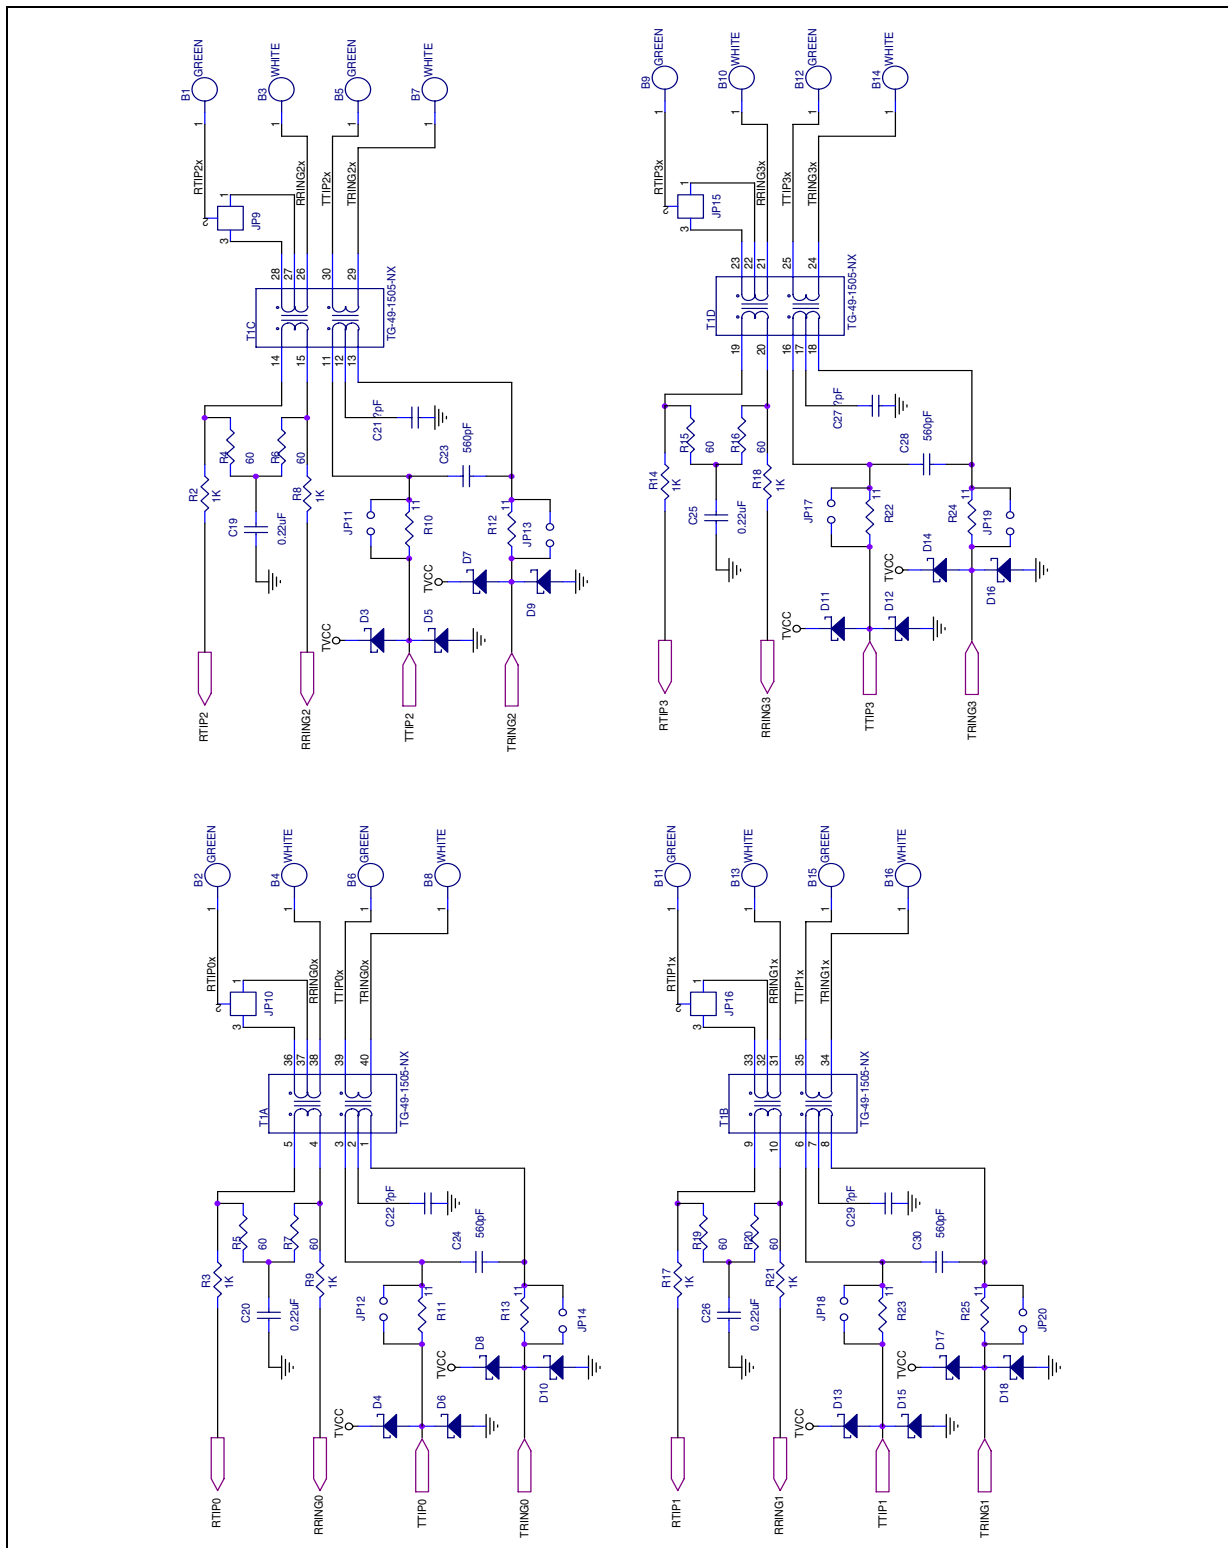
B1 GREEN
B3 WHITE
B5 GREEN
B7 WHITE
1 1 1 1
RTIP2x
RRING2x
TTIP2x
TRING2x
JP9
1 2 3
28 27 26 30 29
T1C
TG-49-1505-NX
14 15 11 12 13
C21 ?pF
R4 60
R6 60
C23 560pF
R2 1K
R8 1K
C19 0.22uF
JP11
R10 11
R12 11
JP13
TVCC
D7
D9
TVCC
D3
D5
RTIP2
RRING2
TTIP2
TRING2

B9 GREEN
B10 WHITE
B12 GREEN
B14 WHITE
1 1 1 1
RTIP3x
RRING3x
TTIP3x
TRING3x
JP15
1 2 3
23 22 21 25 24
T1D
TG-49-1505-NX
19 20 16 17 18
C27 ?pF
R15 60
R16 60
C28 560pF
R14 1K
R18 1K
C25 0.22uF
JP17
R22 11
R24 11
JP19
TVCC
D14
D16
TVCC
D11
D12
RTIP3
RRING3
TTIP3
TRING3

B2 GREEN
B4 WHITE
B6 GREEN
B8 WHITE
1 1 1 1
RTIP0x
RRING0x
TTIP0x
TRING0x
JP10
1 2 3
36 37 38 39 40
T1A
TG-49-1505-NX
5 4 3 2 1
C22 ?pF
R5 60
R7 60
C24 560pF
R3 1K
R9 1K
C20 0.22uF
JP12
R11 11
R13 11
JP14
TVCC
D8
D10
TVCC
D4
D6
RTIP0
RRING0
TTIP0
TRING0

B11 GREEN
B13 WHITE
B15 GREEN
B16 WHITE
1 1 1 1
RTIP1x
RRING1x
TTIP1x
TRING1x
JP16
1 2 3
33 32 31 35 34
T1B
TG-49-1505-NX
9 10 6 7 8
C29 ?pF
R19 60
R20 60
C30 560pF
R17 1K
R21 1K
C26 0.22uF
JP18
R23 11
R25 11
JP20
TVCC
D17
D18
TVCC
D13
D15
RTIP1
RRING1
TTIP1
TRING1